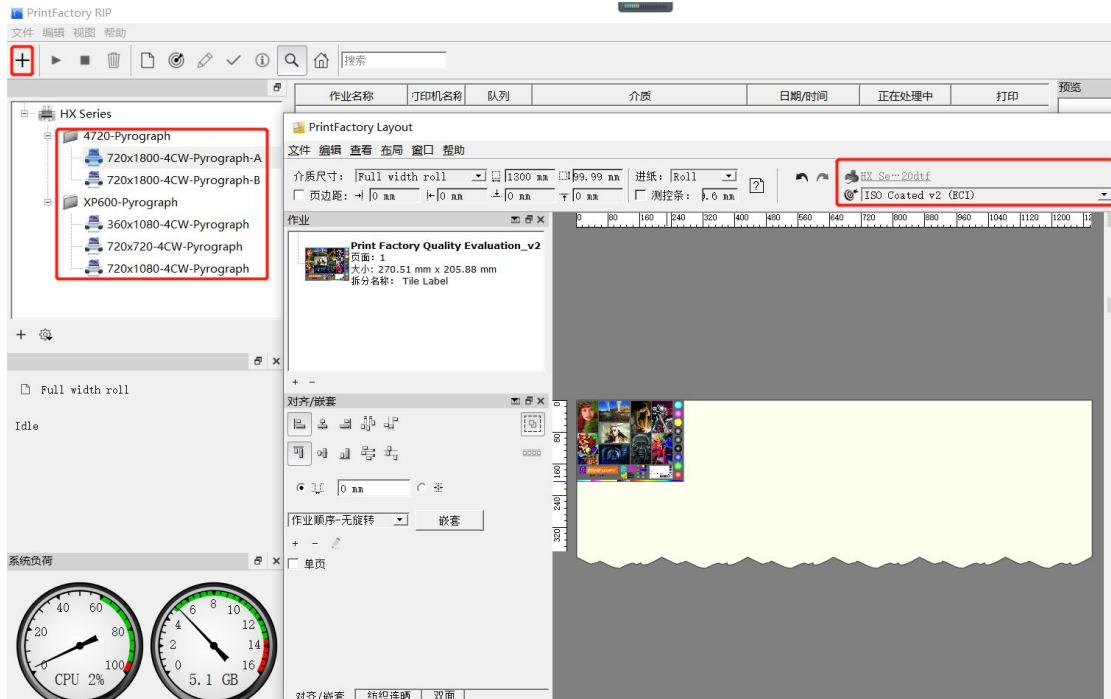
PrintFactory RIP
文件 编辑 视图 帮助

搜索

HX Series
4720-Pyrograph
720x1800-4CW-Pyrograph-A
720x1800-4CW-Pyrograph-B
XP600-Pyrograph
360x1080-4CW-Pyrograph
720x720-4CW-Pyrograph
720x1080-4CW-Pyrograph

+

Full width roll

Idle

系统负荷

CPU 2%
5.1 GB

| 作业名称 | 打印机名称 | 队列 | 介质 | 日期/时间 | 正在处理中 | 打印 |
|---|---|---|---|---|---|---|

预览

PrintFactory Layout
文件 编辑 查看 布局 窗口 帮助
介质尺寸: Full width roll 1300 mm 99.99 mm 进纸: Roll
页边距: 0 mm 0 mm 0 mm 0 mm 测控条: 6.6 mm
HX Se…20dtf
ISO Coated v2 (ECI)

作业
Print Factory Quality Evaluation_v2
页面: 1
大小: 270.51 mm x 205.88 mm
拆分名称: Tile Label

+ −
对齐/嵌套
0 mm
作业顺序-无旋转
嵌套
+ −
单页

对齐/嵌套 | 纺织连晒 | 双面

0 80 160 240 320 400 480 560 640 720 800 880 960 1040 1120 1200
0 80 160 240 320